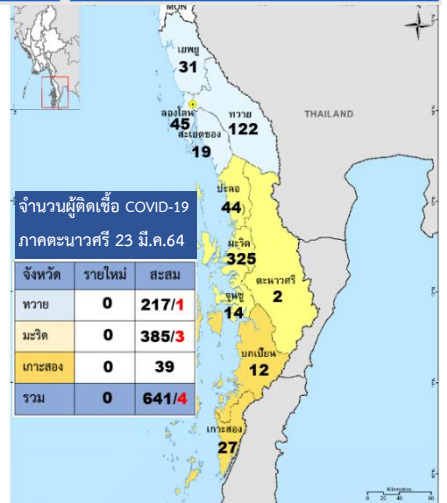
MON
เยพยู
31
ลองโลน
45
ทวาย
122
สะเยตชอง
19
THAILAND
จำนวนผู้ติดเชื้อ COVID-19
ภาคตะนาวศรี 23 มี.ค.64
ปะลอ
44
มะริด
325
ตะนาวศรี
2
จูตู
14
บกเปี้ยน
12
เกาะสอง
27

| จังหวัด | รายใหม่ | สะสม |
|---|---|---|
| ทวาย | 0 | 217/1 |
| มะริด | 0 | 385/3 |
| เกาะสอง | 0 | 39 |
| รวม | 0 | 641/4 |